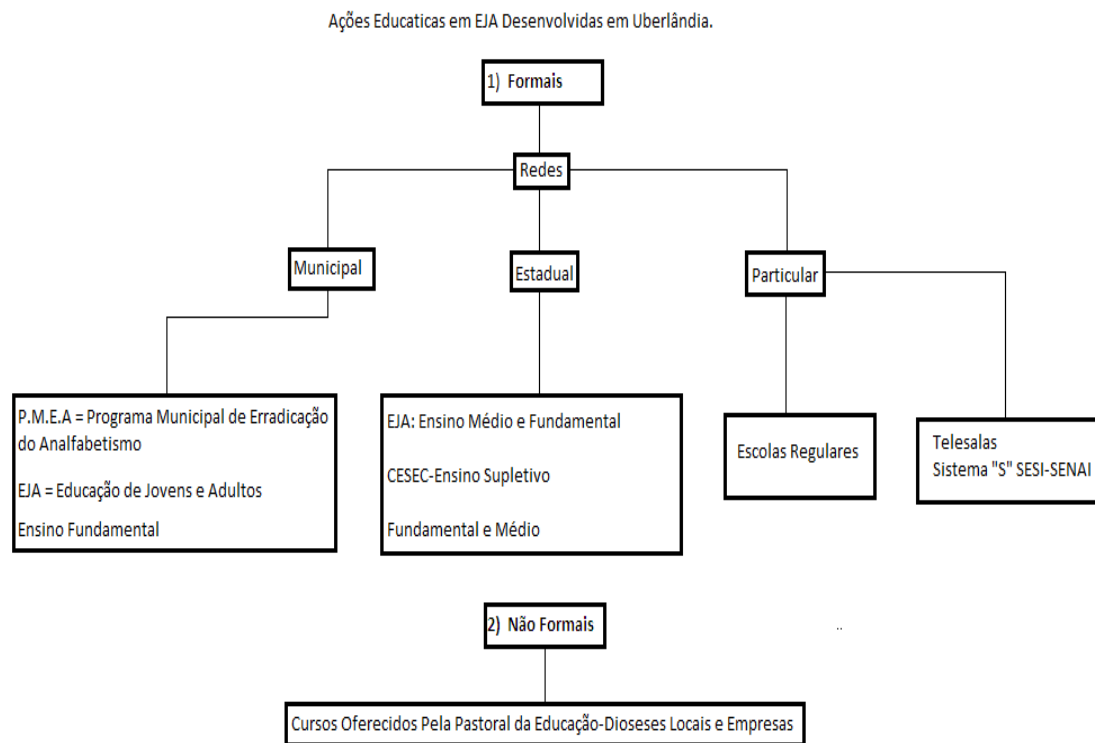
Ações Educaticas em EJA Desenvolvidas em Uberlândia.

1) Formais

Redes

Municipal

Estadual

Particular

P.M.E.A = Programa Municipal de Erradicação do Analfabetismo

EJA = Educação de Jovens e Adultos

Ensino Fundamental

EJA: Ensino Médio e Fundamental

CESEC-Ensino Supletivo

Fundamental e Médio

Escolas Regulares

Telesalas
Sistema "S" SESI-SENAI

2) Não Formais

Cursos Oferecidos Pela Pastoral da Educação-Dioseses Locais e Empresas